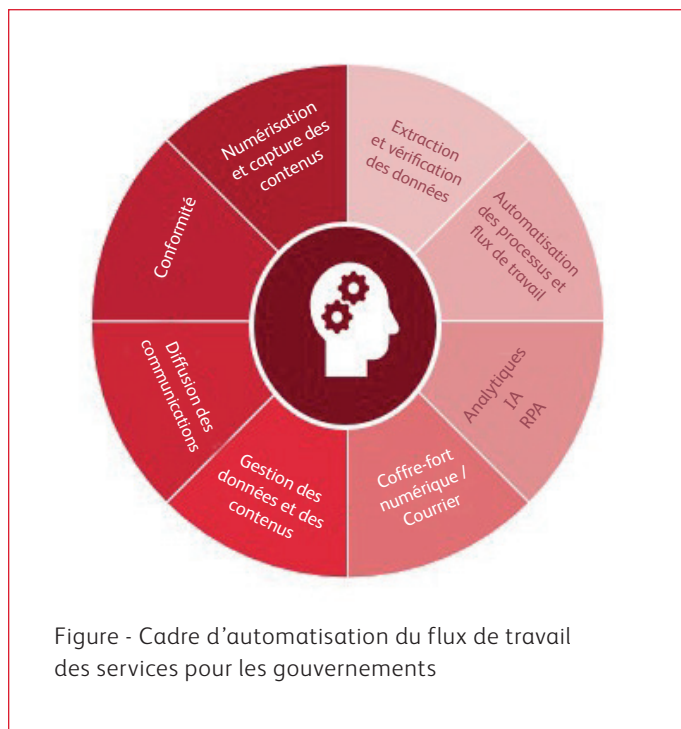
Numérisation et capture des contenus

Extraction et vérification des données

Automatisation des processus et flux de travail

Analytiques IA RPA

Coffre-fort numérique / Courrier

Gestion des données et des contenus

Diffusion des communications

Conformité

Figure - Cadre d'automatisation du flux de travail des services pour les gouvernements